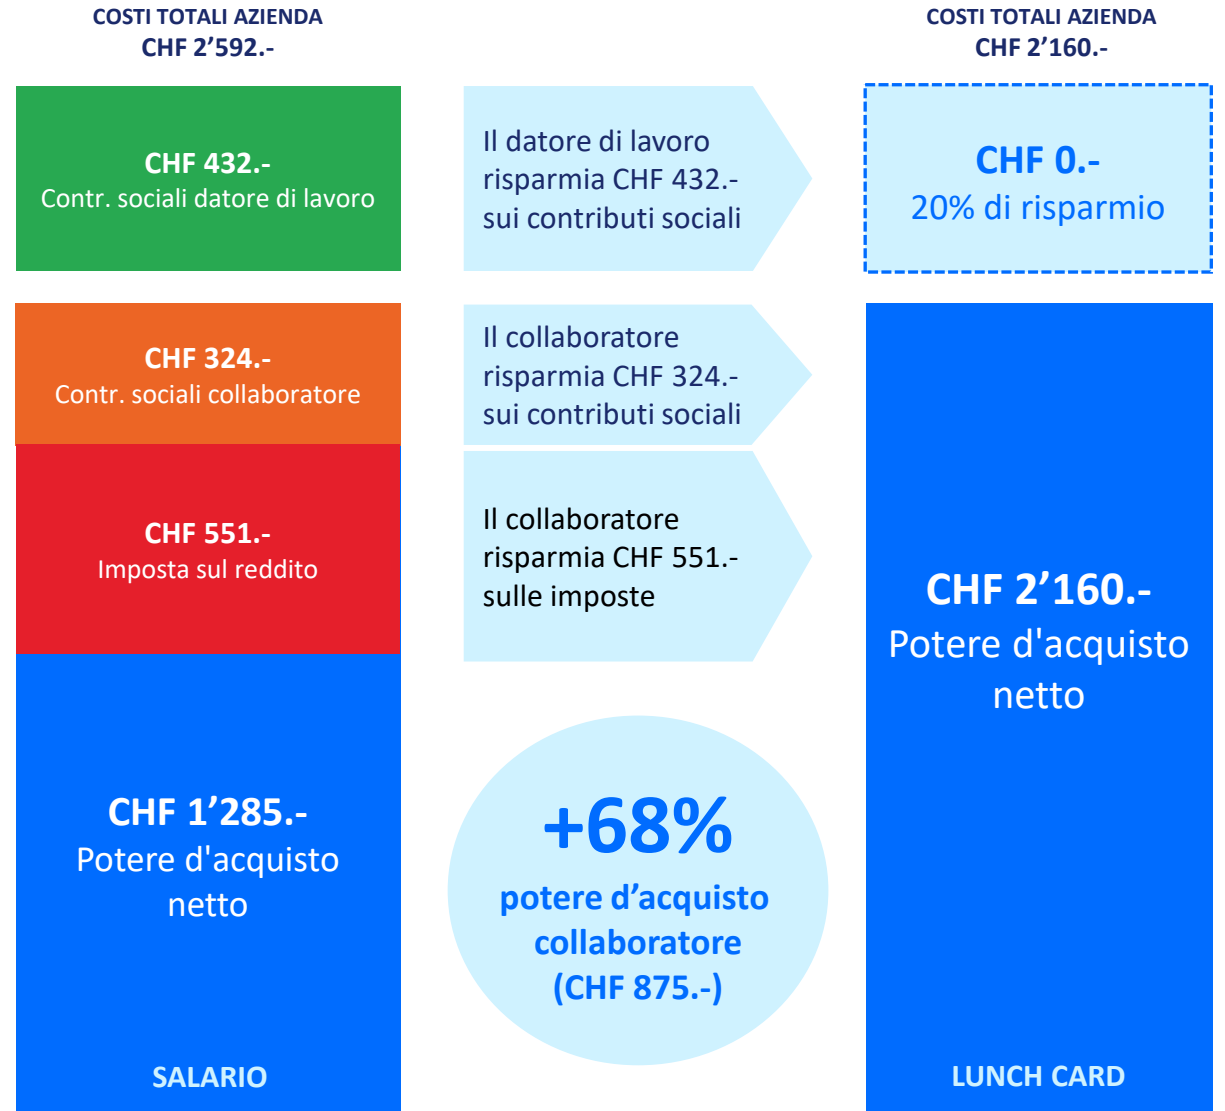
COSTI TOTALI AZIENDA
CHF 2’592.-

CHF 432.-
Contr. sociali datore di lavoro

CHF 324.-
Contr. sociali collaboratore

CHF 551.-
Imposta sul reddito

CHF 1’285.-
Potere d'acquisto netto

SALARIO

Il datore di lavoro risparmia CHF 432.- sui contributi sociali

Il collaboratore risparmia CHF 324.- sui contributi sociali

Il collaboratore risparmia CHF 551.- sulle imposte

+68%
potere d’acquisto collaboratore
(CHF 875.-)

COSTI TOTALI AZIENDA
CHF 2’160.-

CHF 0.-
20% di risparmio

CHF 2’160.-
Potere d'acquisto netto

LUNCH CARD